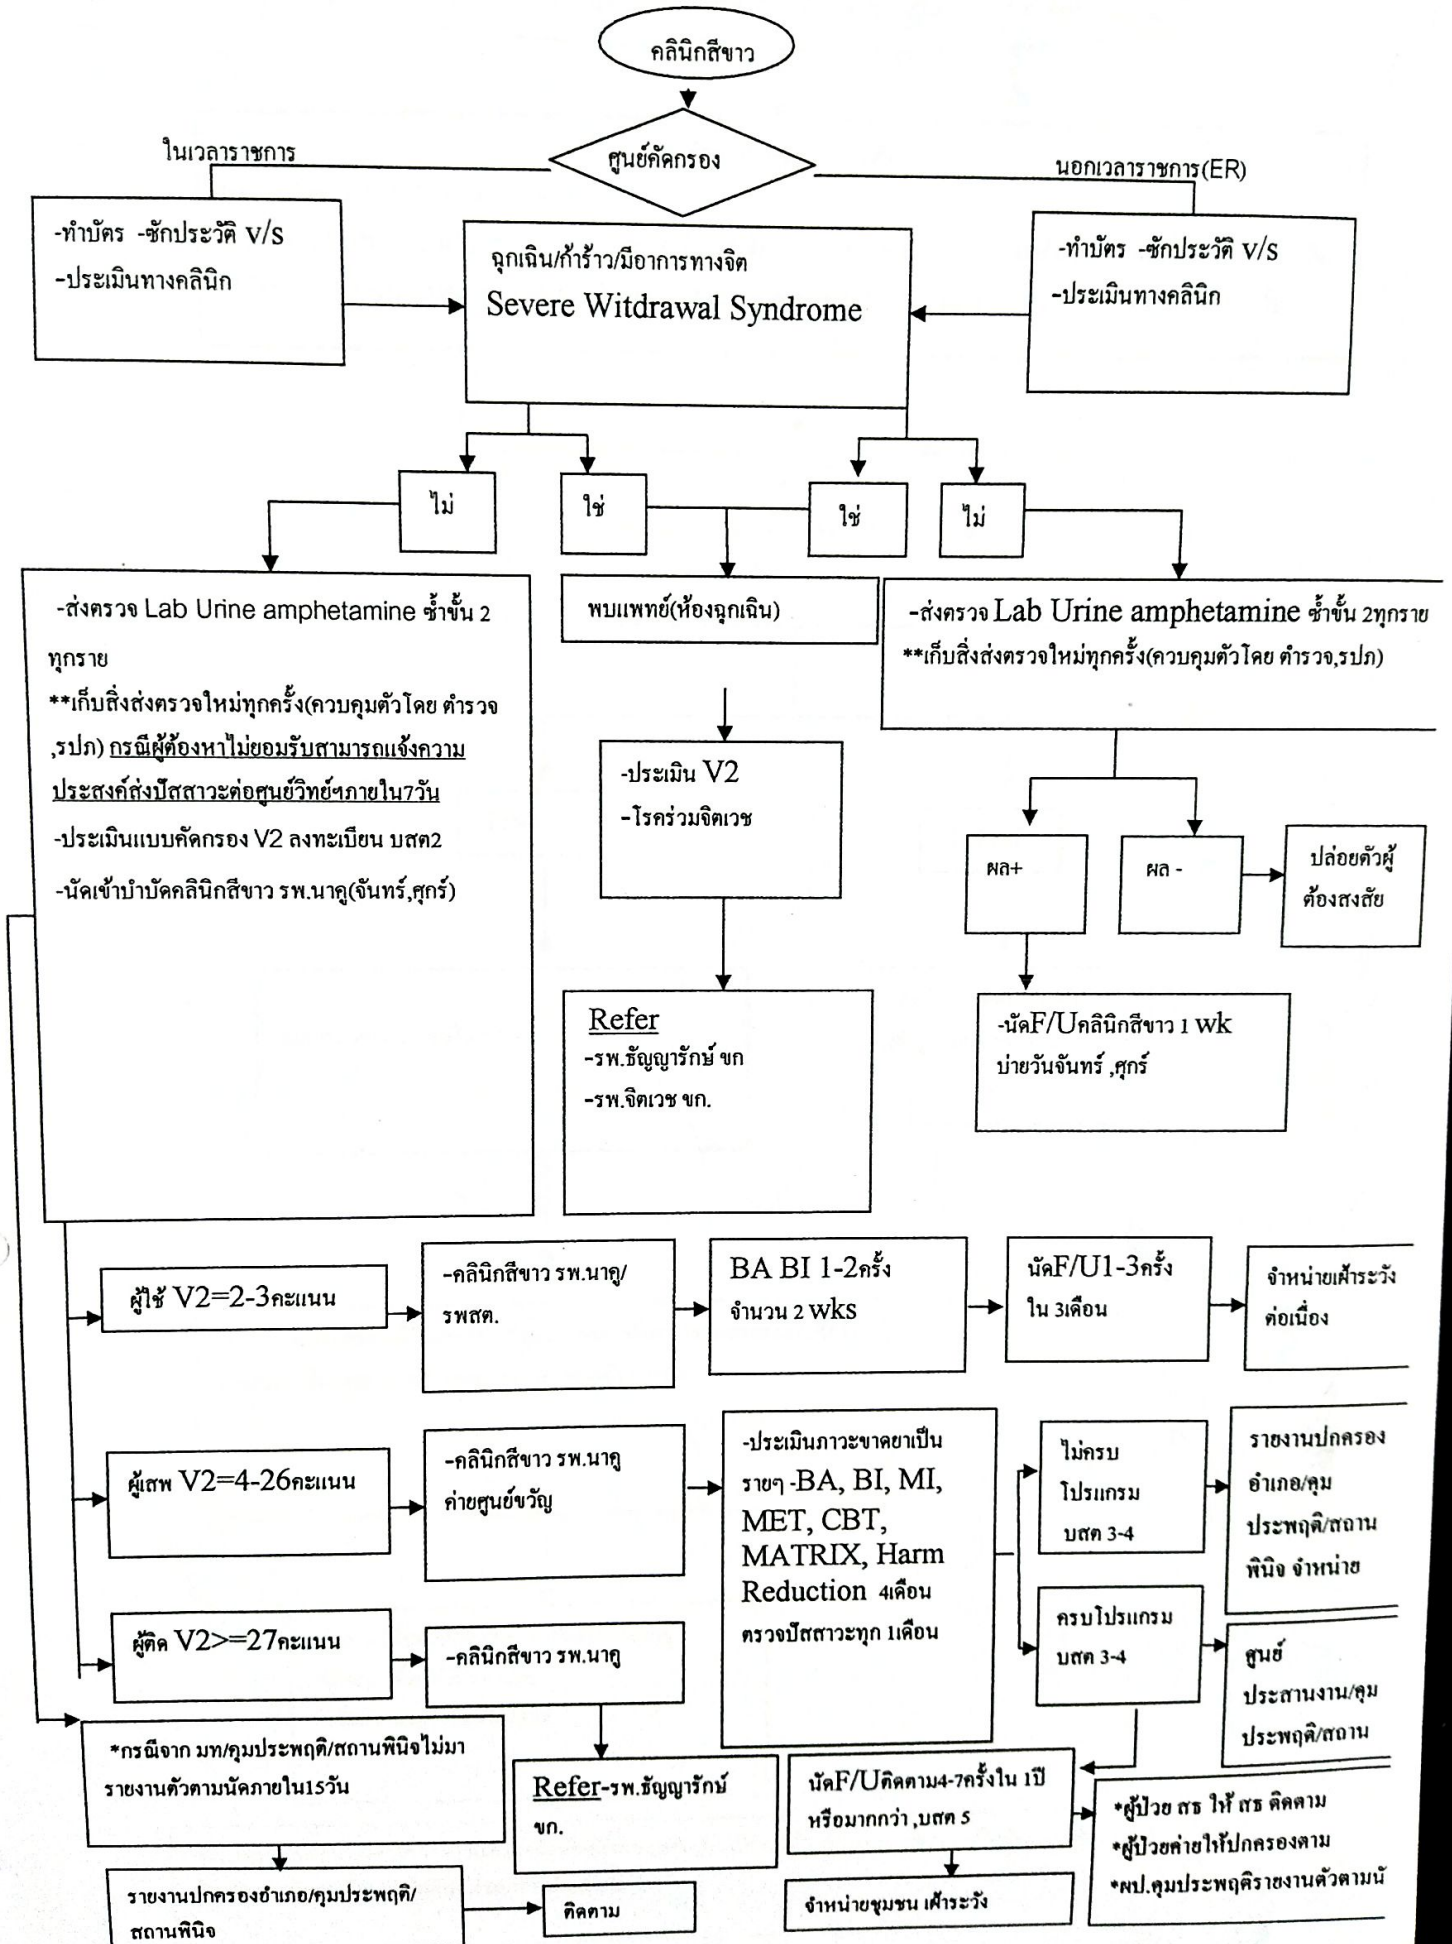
คลินิกสีขาว

ในเวลาราชการ

ศูนย์คัดกรอง

นอกเวลาราชการ(ER)

-ทำบัตร -ซักประวัติ v/s
-ประเมินทางคลินิก

ฉุกเฉิน/ก้าวร้าว/มีอาการทางจิต
Severe Witdrawal Syndrome

-ทำบัตร -ซักประวัติ v/s
-ประเมินทางคลินิก

ไม่

ใช่

ใช่

ไม่

-ส่งตรวจ Lab Urine amphetamine ซ้ำขั้น 2 ทุกราย
**เก็บสิ่งส่งตรวจใหม่ทุกครั้ง(ควบคุมตัวโดย ตำรวจ ,รปภ) กรณีผู้ต้องหาไม่ยอมรับสามารถแจ้งความประสงค์ส่งปัสสาวะต่อศูนย์วิทย์ฯภายใน7วัน
-ประเมินแบบคัดกรอง V2 ลงทะเบียน บสต2
-นัดเข้าบำบัดคลินิกสีขาว รพ.นาคู(จันทร์,ศุกร์)

พบแพทย์(ห้องฉุกเฉิน)

-ส่งตรวจ Lab Urine amphetamine ซ้ำขั้น 2ทุกราย
**เก็บสิ่งส่งตรวจใหม่ทุกครั้ง(ควบคุมตัวโดย ตำรวจ,รปภ)

-ประเมิน V2
-โรคร่วมจิตเวช

ผล+

ผล -

ปล่อยตัวผู้ต้องสงสัย

Refer
-รพ.ธัญญารักษ์ ขก
-รพ.จิตเวช ขก.

-นัดF/Uคลินิกสีขาว 1 wk บ่ายวันจันทร์ ,ศุกร์

ผู้ใช้ V2=2-3คะแนน

-คลินิกสีขาว รพ.นาคู/รพสต.

BA BI 1-2ครั้ง
จำนวน 2 wks

นัดF/U1-3ครั้ง
ใน 3เดือน

จำหน่ายเฝ้าระวังต่อเนื่อง

ผู้เสพ V2=4-26คะแนน

-คลินิกสีขาว รพ.นาคู
ค่ายศูนย์ขวัญ

-ประเมินภาวะขาดยาเป็นรายๆ -BA, BI, MI, MET, CBT, MATRIX, Harm Reduction 4เดือน
ตรวจปัสสาวะทุก 1เดือน

ไม่ครบ
โปรแกรม
บสต 3-4

รายงานปกครองอำเภอ/คุมประพฤติ/สถานพินิจ จำหน่าย

ผู้ติด V2>=27คะแนน

-คลินิกสีขาว รพ.นาคู

ครบโปรแกรม
บสต 3-4

ศูนย์ประสานงาน/คุมประพฤติ/สถาน

*กรณีจาก มท/คุมประพฤติ/สถานพินิจไม่มารายงานตัวตามนัดภายใน15วัน

Refer-รพ.ธัญญารักษ์ ขก.

นัดF/Uติดตาม4-7ครั้งใน 1ปี หรือมากกว่า ,บสต 5

*ผู้ป่วย สธ ให้ สธ ติดตาม
*ผู้ป่วยค่ายให้ปกครองตาม
*ผป.คุมประพฤติรายงานตัวตามนั

รายงานปกครองอำเภอ/คุมประพฤติ/สถานพินิจ

ติดตาม

จำหน่ายชุมชน เฝ้าระวัง